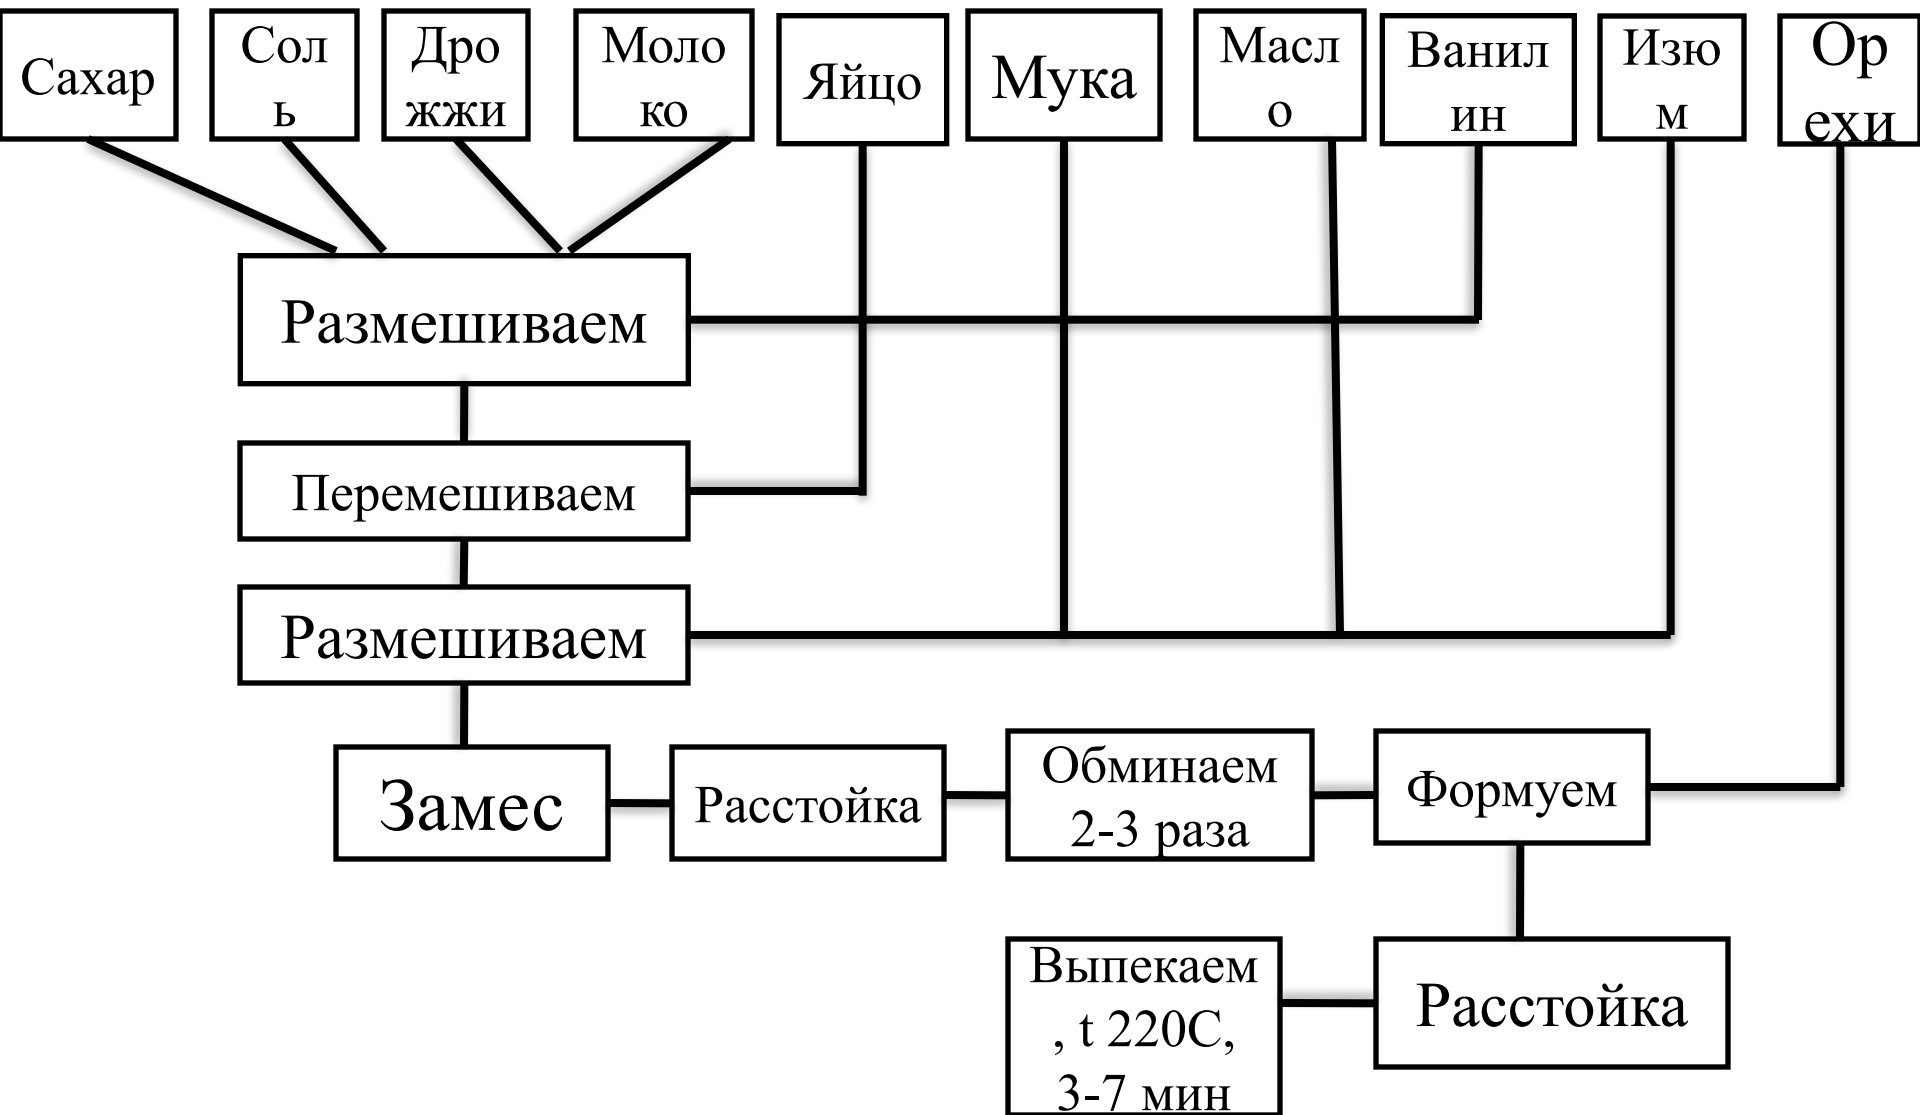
Сахар

Сол ь

Дро жжи

Моло ко

Яйцо

Мука

Масл о

Ванил ин

Изю м

Ор ехи

Размешиваем

Перемешиваем

Размешиваем

Замес

Расстойка

Обминаем 2-3 раза

Формуем

Расстойка

Выпекаем , t 220C, 3-7 мин